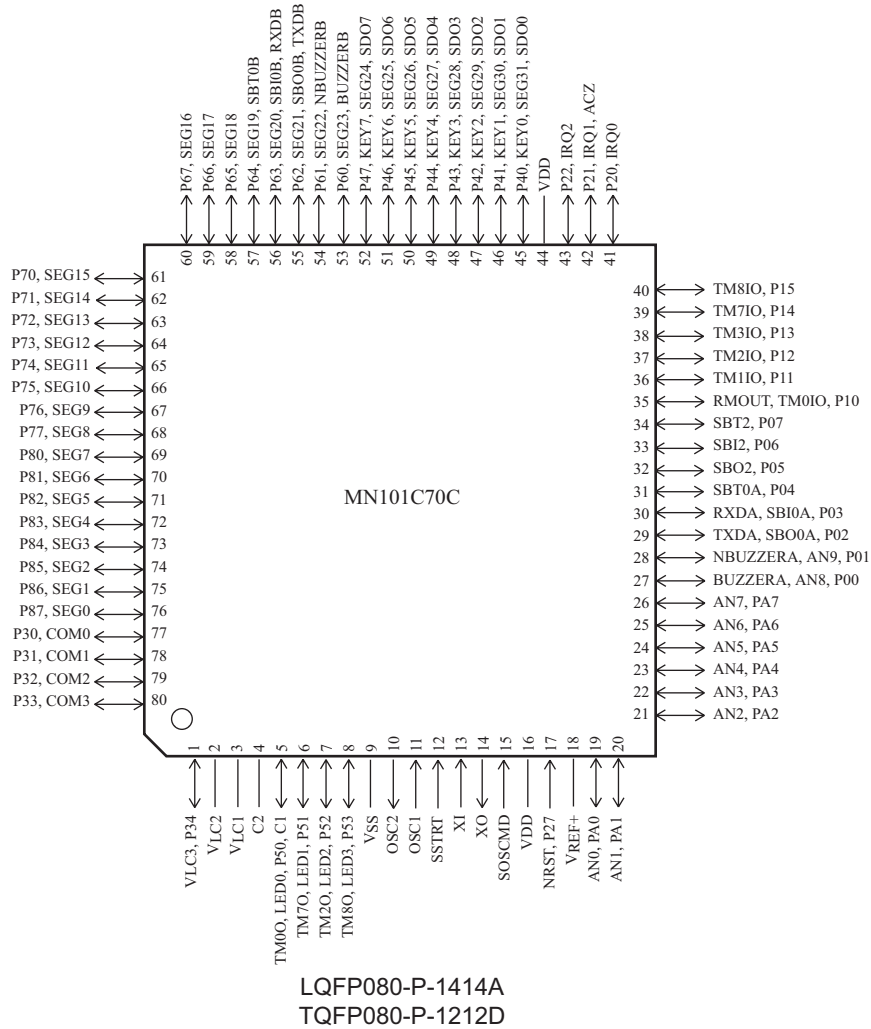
P67, SEG16
P66, SEG17
P65, SEG18
P64, SEG19, SBT0B
P63, SEG20, SBI0B, RXDB
P62, SEG21, SBO0B, TXDB
P61, SEG22, NBUZZERB
P60, SEG23, BUZZERB
P47, KEY7, SEG24, SDO7
P46, KEY6, SEG25, SDO6
P45, KEY5, SEG26, SDO5
P44, KEY4, SEG27, SDO4
P43, KEY3, SEG28, SDO3
P42, KEY2, SEG29, SDO2
P41, KEY1, SEG30, SDO1
P40, KEY0, SEG31, SDO0
VDD
P22, IRQ2
P21, IRQ1, ACZ
P20, IRQ0

60 59 58 57 56 55 54 53 52 51 50 49 48 47 46 45 44 43 42 41

P70, SEG15 61
P71, SEG14 62
P72, SEG13 63
P73, SEG12 64
P74, SEG11 65
P75, SEG10 66
P76, SEG9 67
P77, SEG8 68
P80, SEG7 69
P81, SEG6 70
P82, SEG5 71
P83, SEG4 72
P84, SEG3 73
P85, SEG2 74
P86, SEG1 75
P87, SEG0 76
P30, COM0 77
P31, COM1 78
P32, COM2 79
P33, COM3 80

40 TM8IO, P15
39 TM7IO, P14
38 TM3IO, P13
37 TM2IO, P12
36 TM1IO, P11
35 RMOUT, TM0IO, P10
34 SBT2, P07
33 SBI2, P06
32 SBO2, P05
31 SBT0A, P04
30 RXDA, SBI0A, P03
29 TXDA, SBO0A, P02
28 NBUZZERA, AN9, P01
27 BUZZERA, AN8, P00
26 AN7, PA7
25 AN6, PA6
24 AN5, PA5
23 AN4, PA4
22 AN3, PA3
21 AN2, PA2

MN101C70C

1 2 3 4 5 6 7 8 9 10 11 12 13 14 15 16 17 18 19 20

VLC3, P34
$V_{LC2}$
$V_{LC1}$
C2
TM0O, LED0, P50, C1
TM7O, LED1, P51
TM2O, LED2, P52
TM8O, LED3, P53
VSS
OSC2
OSC1
SSTRT
XI
XO
SOSCMD
VDD
NRST, P27
$V_{REF+}$
AN0, PA0
AN1, PA1

LQFP080-P-1414A
TQFP080-P-1212D